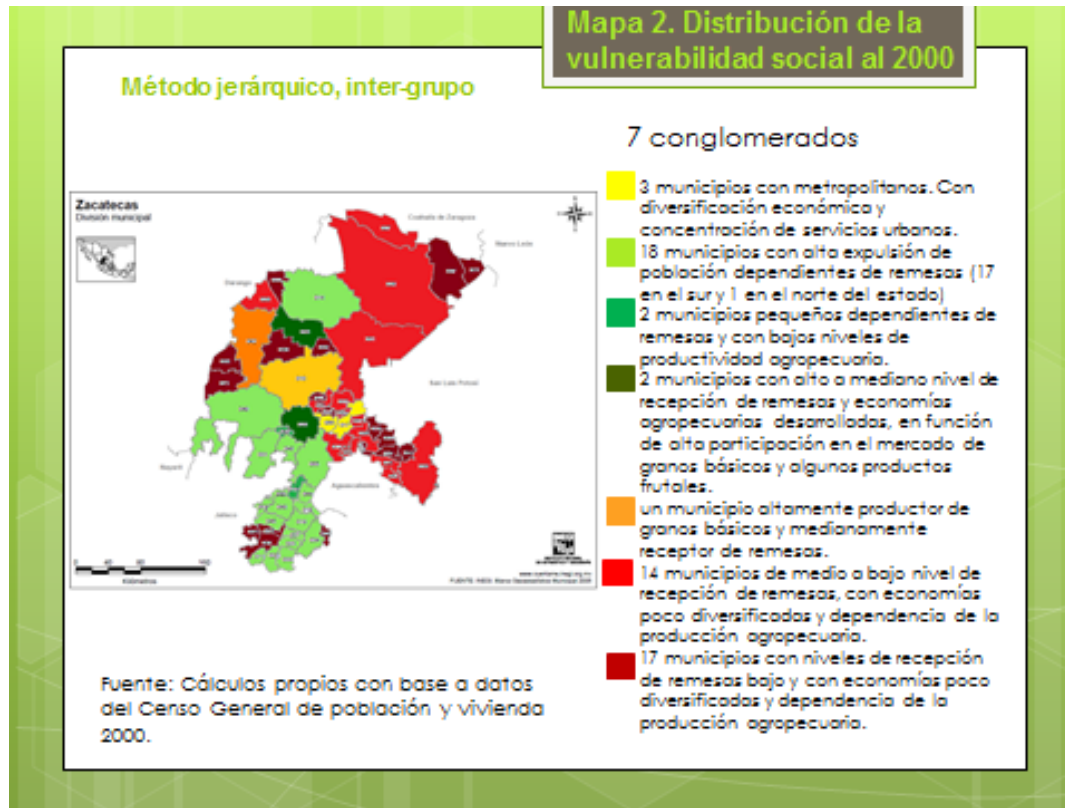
Mapa 2. Distribución de la vulnerabilidad social al 2000

Método jerárquico, inter-grupo

7 conglomerados

Zacatecas
División municipal

Coahuila de Zaragoza

Nuevo León

Durango

San Luis Potosí

Nayarit

Aguascalientes

Jalisco

Kilómetros

FUENTE: INEGI. Marco Geoestadístico Municipal 2005

3 municipios con metropolitanos. Con diversificación económica y concentración de servicios urbanos.

18 municipios con alta expulsión de población dependientes de remesas (17 en el sur y 1 en el norte del estado)

2 municipios pequeños dependientes de remesas y con bajos niveles de productividad agropecuaria.

2 municipios con alto a mediano nivel de recepción de remesas y economías agropecuarias desarrolladas, en función de alta participación en el mercado de granos básicos y algunos productos frutales.

un municipio altamente productor de granos básicos y medianamente receptor de remesas.

14 municipios de medio a bajo nivel de recepción de remesas, con economías poco diversificadas y dependencia de la producción agropecuaria.

17 municipios con niveles de recepción de remesas bajo y con economías poco diversificadas y dependencia de la producción agropecuaria.

Fuente: Cálculos propios con base a datos del Censo General de población y vivienda 2000.